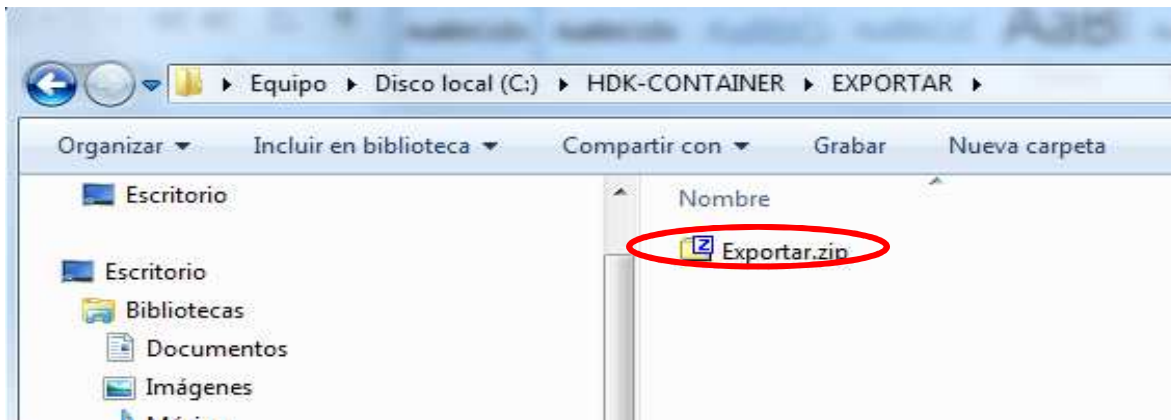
▸ Equipo ▸ Disco local (C:) ▸ HDK-CONTAINER ▸ EXPORTAR ▸

Organizar ▾ Incluir en biblioteca ▾ Compartir con ▾ Grabar Nueva carpeta

Escritorio

Escritorio
Bibliotecas
Documentos
Imágenes
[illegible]

Nombre
Exportar.zip